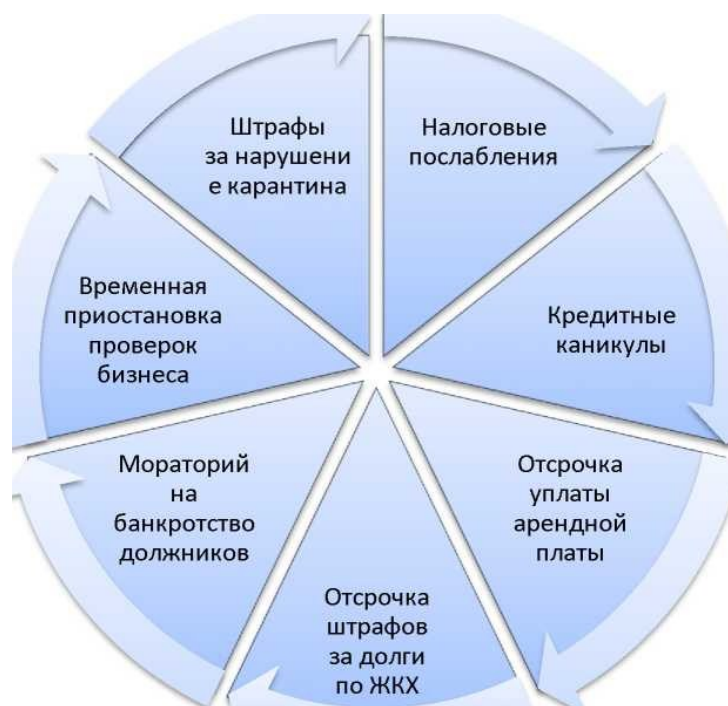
Штрафы за нарушени е карантина

Налоговые послабления

Кредитные каникулы

Отсрочка уплаты арендной платы

Отсрочка штрафов за долги по ЖКХ

Мораторий на банкротство должников

Временная приостановка проверок бизнеса